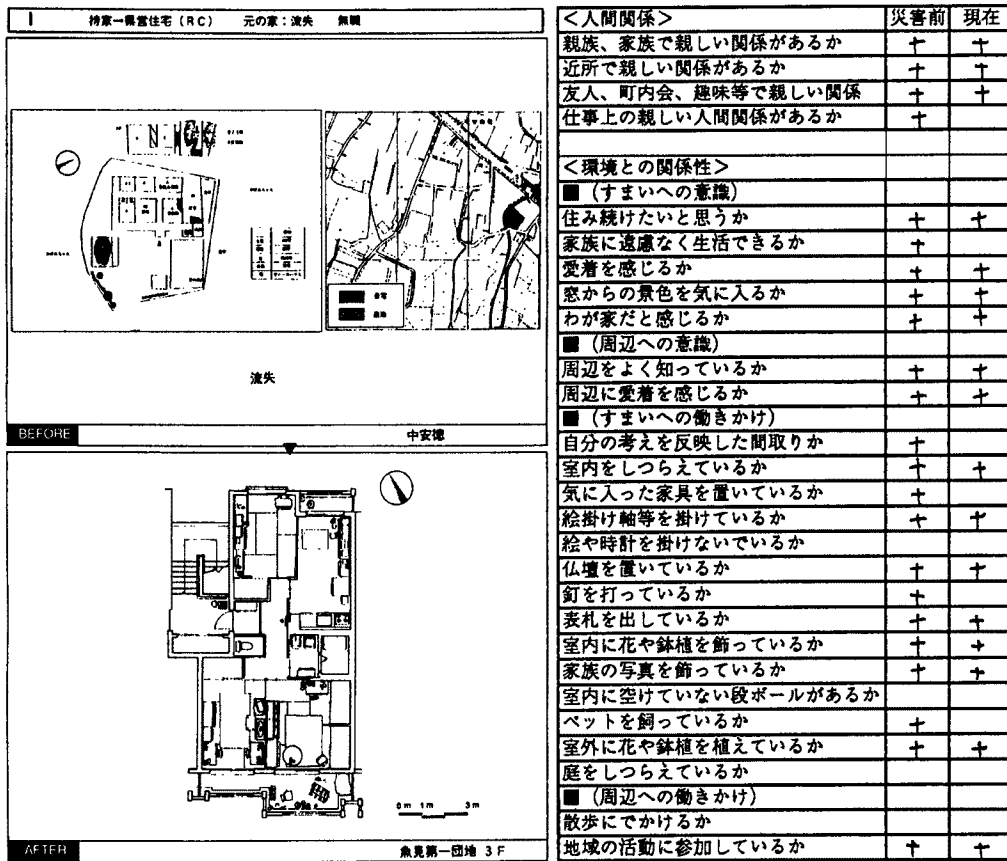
I　持家→県営住宅（RC）　元の家：流失　無職

流失

BEFORE　中安穏

AFTER　魚見第一団地 3F

| <人間関係> | 災害前 | 現在 |
|---|---|---|
| 親族、家族で親しい関係があるか | + | + |
| 近所で親しい関係があるか | + | + |
| 友人、町内会、趣味等で親しい関係 | + | + |
| 仕事上の親しい人間関係があるか | + | |
| | | |
| <環境との関係性> | | |
| ■（すまいへの意識） | | |
| 住み続けたいと思うか | + | + |
| 家族に遠慮なく生活できるか | + | |
| 愛着を感じるか | + | + |
| 窓からの景色を気に入るか | + | + |
| わが家だと感じるか | + | + |
| ■（周辺への意識） | | |
| 周辺をよく知っているか | + | + |
| 周辺に愛着を感じるか | + | + |
| ■（すまいへの働きかけ） | | |
| 自分の考えを反映した間取りか | + | |
| 室内をしつらえているか | + | + |
| 気に入った家具を置いているか | + | |
| 絵掛け軸等を掛けているか | + | + |
| 絵や時計を掛けないでいるか | | |
| 仏壇を置いているか | + | + |
| 釘を打っているか | + | |
| 表札を出しているか | + | + |
| 室内に花や鉢植を飾っているか | + | + |
| 家族の写真を飾っているか | + | + |
| 室内に空けていない段ボールがあるか | | |
| ペットを飼っているか | + | |
| 室外に花や鉢植を植えているか | + | + |
| 庭をしつらえているか | | |
| ■（周辺への働きかけ） | | |
| 散歩にでかけるか | | |
| 地域の活動に参加しているか | + | + |